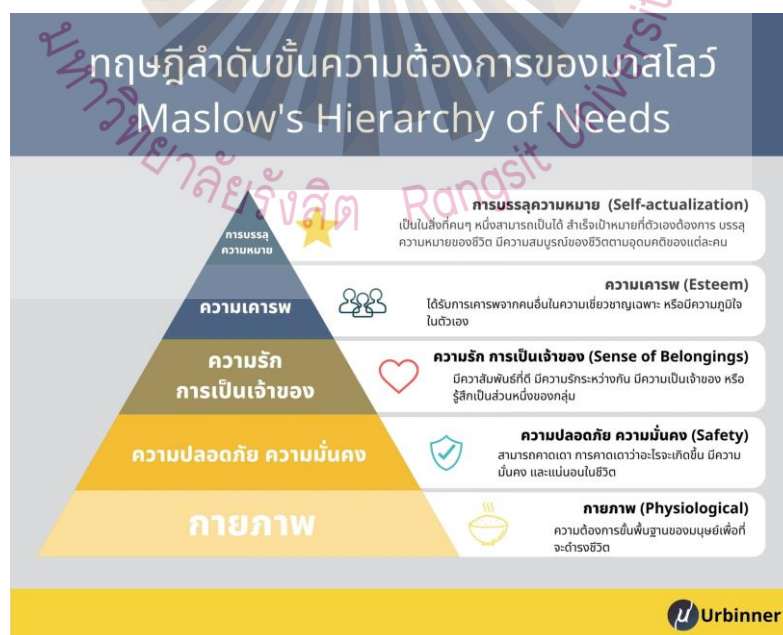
มหาวิทยาลัยรังสิต Rangsit University

ทฤษฎีลำดับขั้นความต้องการของมาสโลว์
Maslow's Hierarchy of Needs

การบรรลุความหมาย

การบรรลุความหมาย (Self-actualization)
เป็นในสิ่งที่คนๆ หนึ่งสามารถเป็นได้ สำเร็จเป้าหมายที่ตัวเองต้องการ บรรลุความหมายของชีวิต มีความสมบูรณ์ของชีวิตตามอุดมคติของแต่ละคน

ความเคารพ

ความเคารพ (Esteem)
ได้รับการเคารพจากคนอื่นในความเชี่ยวชาญเฉพาะ หรือมีความภูมิใจในตัวเอง

ความรัก การเป็นเจ้าของ

ความรัก การเป็นเจ้าของ (Sense of Belongings)
มีความสัมพันธ์ที่ดี มีความรักระหว่างกัน มีความเป็นเจ้าของ หรือรู้สึกเป็นส่วนหนึ่งของกลุ่ม

ความปลอดภัย ความมั่นคง

ความปลอดภัย ความมั่นคง (Safety)
สามารถคาดเดา การคาดเดาว่าจะไรจะเกิดขึ้น มีความมั่นคง และแน่นอนในชีวิต

กายภาพ

กายภาพ (Physiological)
ความต้องการขั้นพื้นฐานของมนุษย์เพื่อที่จะดำรงชีวิต

Urbinner